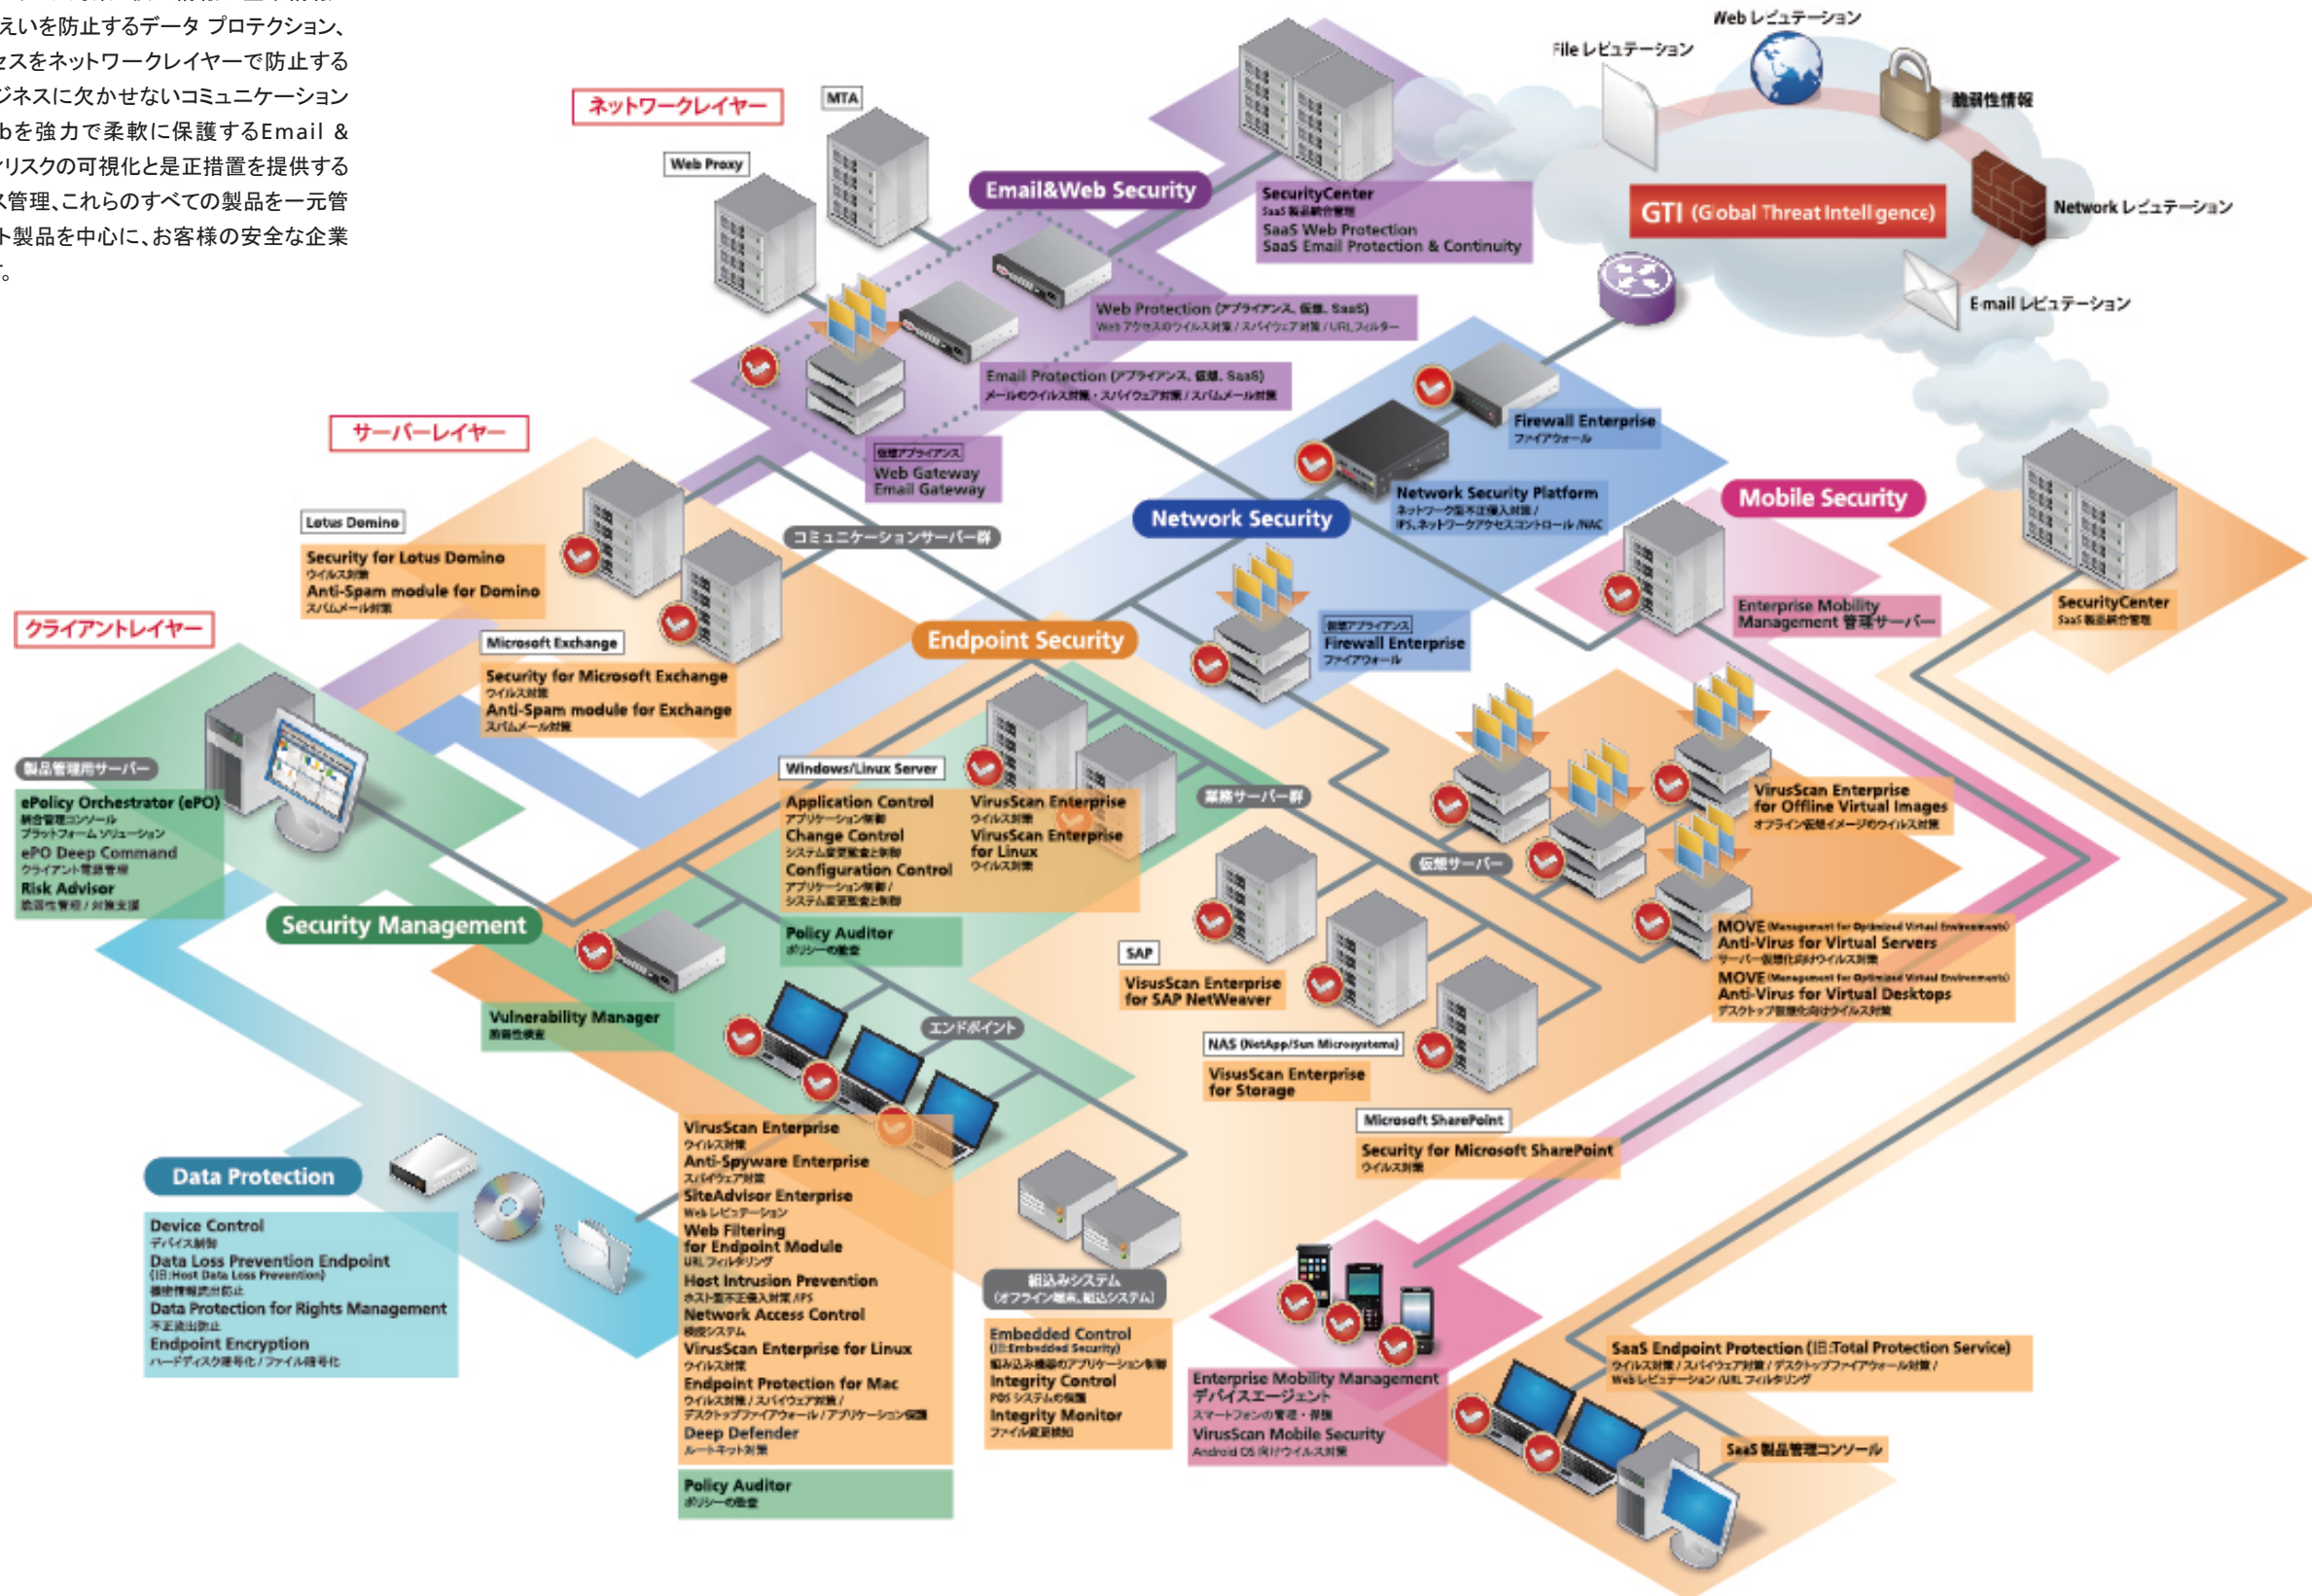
えいを防止するデータ プロテクション、
セスをネットワークレイヤーで防止する
ジネスに欠かせないコミュニケーション
bを強力で柔軟に保護するEmail &
リスクの可視化と是正措置を提供する
ス管理、これらのすべての製品を一元管
ト製品を中心に、お客様の安全な企業
。

ネットワークレイヤー
MTA
Web Proxy
Email&Web Security
SecurityCenter
SaaS 製品統合管理
SaaS Web Protection
SaaS Email Protection & Continuity
Web レピュテーション
File レピュテーション
脆弱性情報
GTI (Global Threat Intelligence)
Network レピュテーション
E-mail レピュテーション
Web Protection (アプライアンス、仮想、SaaS)
Web アクセスのウイルス対策 / スパイウェア対策 / URL フィルター
Email Protection (アプライアンス、仮想、SaaS)
メールのウイルス対策・スパイウェア対策 / スパムメール対策
Firewall Enterprise
ファイアウォール
サーバーレイヤー
仮想アプライアンス
Web Gateway
Email Gateway
Network Security Platform
ネットワーク型不正侵入対策 / IPS、ネットワークアクセスコントロール /NAC
Mobile Security
Lotus Domino
Security for Lotus Domino
ウイルス対策
Anti-Spam module for Domino
スパムメール対策
コミュニケーションサーバー群
Network Security
仮想アプライアンス
Firewall Enterprise
ファイアウォール
Enterprise Mobility Management 管理サーバー
SecurityCenter
SaaS 製品統合管理
クライアントレイヤー
Microsoft Exchange
Security for Microsoft Exchange
ウイルス対策
Anti-Spam module for Exchange
スパムメール対策
Endpoint Security
製品管理用サーバー
ePolicy Orchestrator (ePO)
統合管理コンソール
プラットフォーム ソリューション
ePO Deep Command
クライアント電源管理
Risk Advisor
脆弱性管理 / 対策支援
Windows/Linux Server
Application Control
アプリケーション制御
Change Control
システム変更監査と制御
Configuration Control
アプリケーション制御 / システム変更監査と制御
VirusScan Enterprise
ウイルス対策
VirusScan Enterprise for Linux
ウイルス対策
業務サーバー群
VirusScan Enterprise for Offline Virtual Images
オフライン仮想イメージのウイルス対策
仮想サーバー
Security Management
Policy Auditor
ポリシーの監査
SAP
VisusScan Enterprise for SAP NetWeaver
MOVE (Management for Optimized Virtual Environments) Anti-Virus for Virtual Servers
サーバー仮想化向けウイルス対策
MOVE (Management for Optimized Virtual Environments) Anti-Virus for Virtual Desktops
デスクトップ仮想化向けウイルス対策
Vulnerability Manager
脆弱性検査
エンドポイント
NAS (NetApp/Sun Microsystems)
VisusScan Enterprise for Storage
Microsoft SharePoint
Security for Microsoft SharePoint
ウイルス対策
VirusScan Enterprise
ウイルス対策
Anti-Spyware Enterprise
スパイウェア対策
SiteAdvisor Enterprise
Web レピュテーション
Web Filtering for Endpoint Module
URL フィルタリング
Host Intrusion Prevention
ホスト型不正侵入対策 /IPS
Network Access Control
検疫システム
VirusScan Enterprise for Linux
ウイルス対策
Endpoint Protection for Mac
ウイルス対策 / スパイウェア対策 / デスクトップファイアウォール / アプリケーション制御
Deep Defender
ルートキット対策
Policy Auditor
ポリシーの監査
Data Protection
Device Control
デバイス制御
Data Loss Prevention Endpoint
(旧:Host Data Loss Prevention)
機密情報流出防止
Data Protection for Rights Management
不正流出防止
Endpoint Encryption
ハードディスク暗号化 / ファイル暗号化
組込みシステム
(オフライン端末、組込システム)
Embedded Control
(旧:Embedded Security)
組込み機器のアプリケーション制御
Integrity Control
POS システムの保護
Integrity Monitor
ファイル変更検知
Enterprise Mobility Management デバイスエージェント
スマートフォンの管理・保護
VirusScan Mobile Security
Android OS 向けウイルス対策
SaaS Endpoint Protection (旧:Total Protection Service)
ウイルス対策 / スパイウェア対策 / デスクトップファイアウォール対策 / Web レピュテーション /URL フィルタリング
SaaS 製品管理コンソール